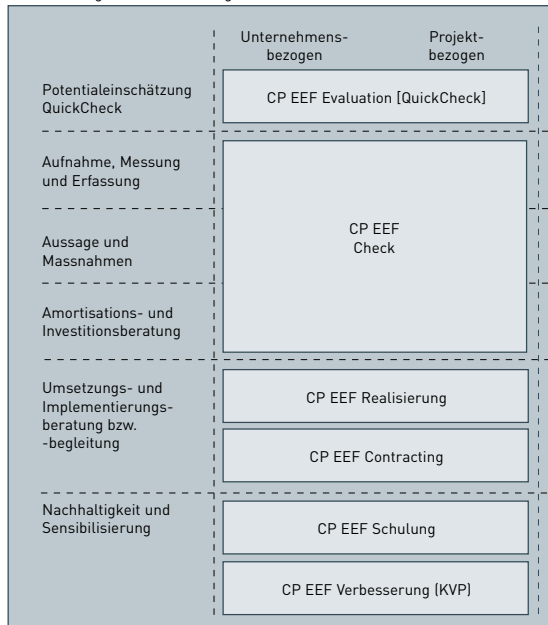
| | Unternehmens-bezogen | Projekt-bezogen |
|---|---|---|
| Potentialeinschätzung QuickCheck | CP EEF Evaluation [QuickCheck] | |
| Aufnahme, Messung und Erfassung | CP EEF Check | |
| Aussage und Massnahmen | | |
| Amortisations- und Investitionsberatung | | |
| Umsetzungs- und Implementierungsberatung bzw. -begleitung | CP EEF Realisierung | |
| | CP EEF Contracting | |
| Nachhaltigkeit und Sensibilisierung | CP EEF Schulung | |
| | CP EEF Verbesserung (KVP) | |